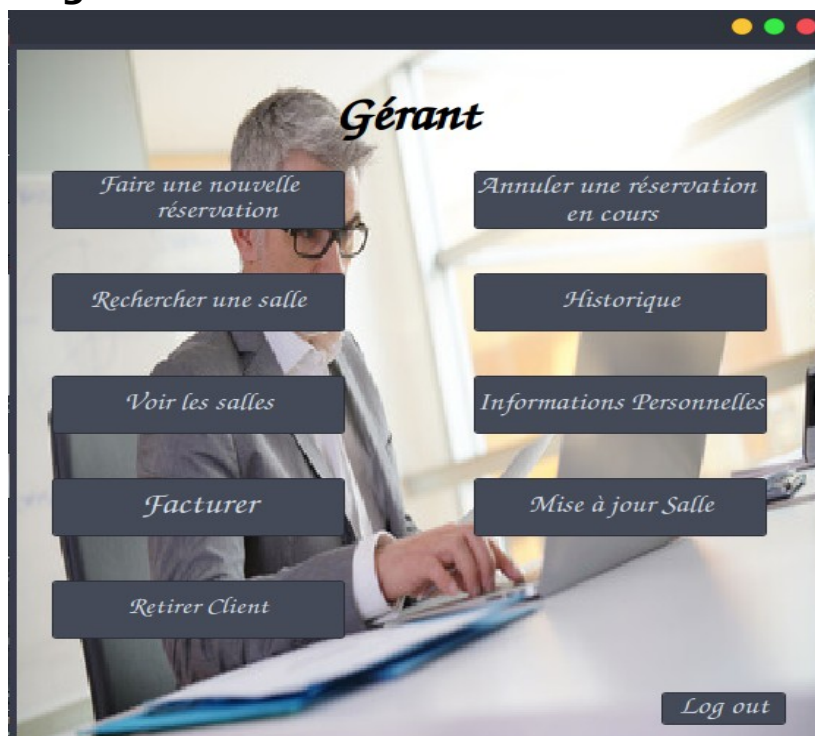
Gérant

Faire une nouvelle réservation

Annuler une réservation en cours

Rechercher une salle

Historique

Voir les salles

Informations Personnelles

Facturer

Mise à jour Salle

Retirer Client

Log out